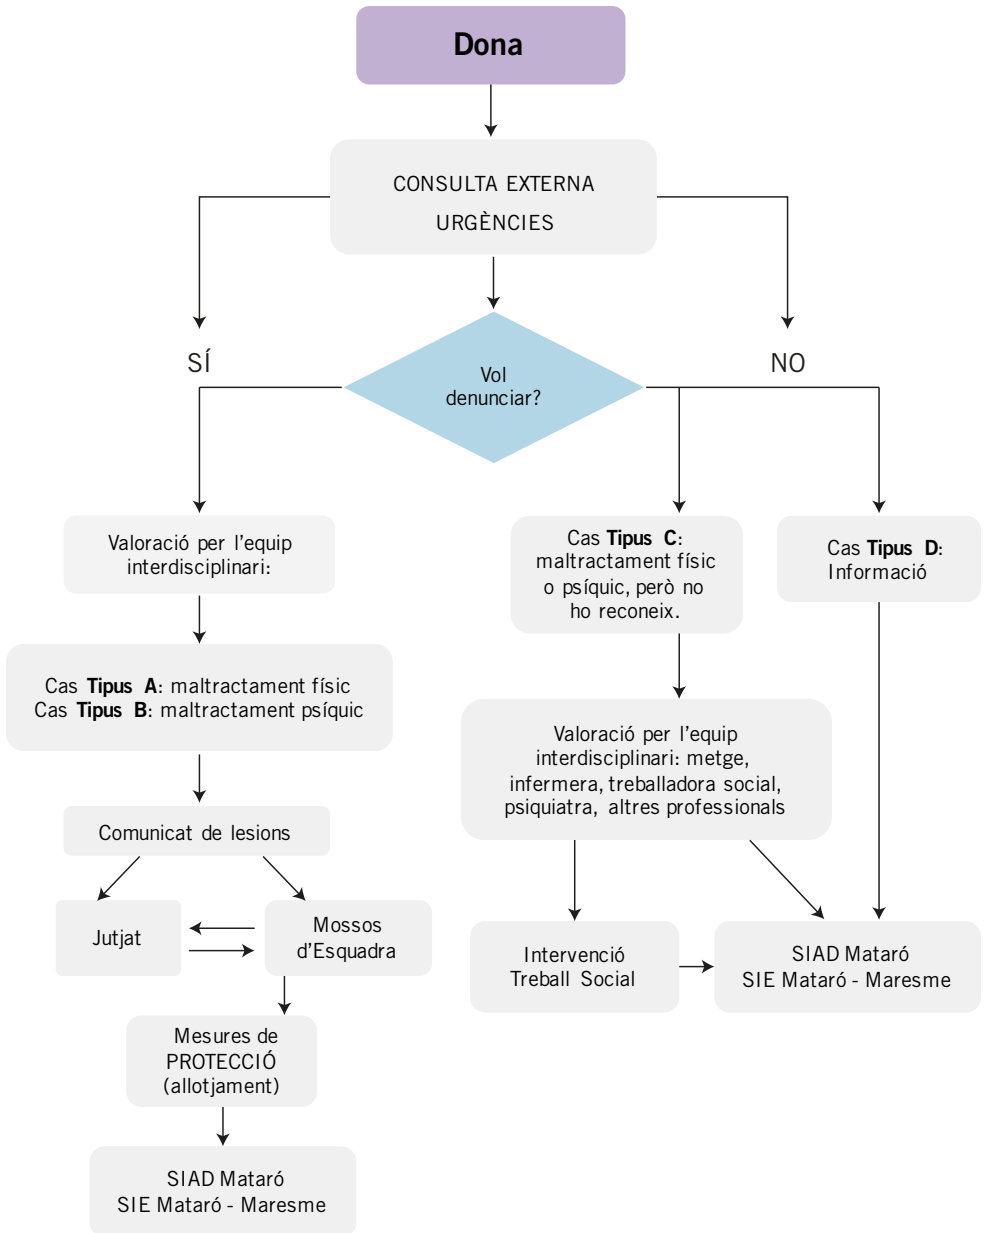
Dona

CONSULTA EXTERNA
URGÈNCIES

SÍ

NO

Vol denunciar?

Valoració per l'equip interdisciplinari:

Cas **Tipus C**: maltractament físic o psíquic, però no ho reconeix.

Cas **Tipus D**: Informació

Cas **Tipus A**: maltractament físic
Cas **Tipus B**: maltractament psíquic

Valoració per l'equip interdisciplinari: metge, infermera, treballadora social, psiquiatra, altres professionals

Comunicat de lesions

Jutjat

Mossos d'Esquadra

Intervenció Treball Social

SIAD Mataró
SIE Mataró - Maresme

Mesures de PROTECCIÓ (allotjament)

SIAD Mataró
SIE Mataró - Maresme